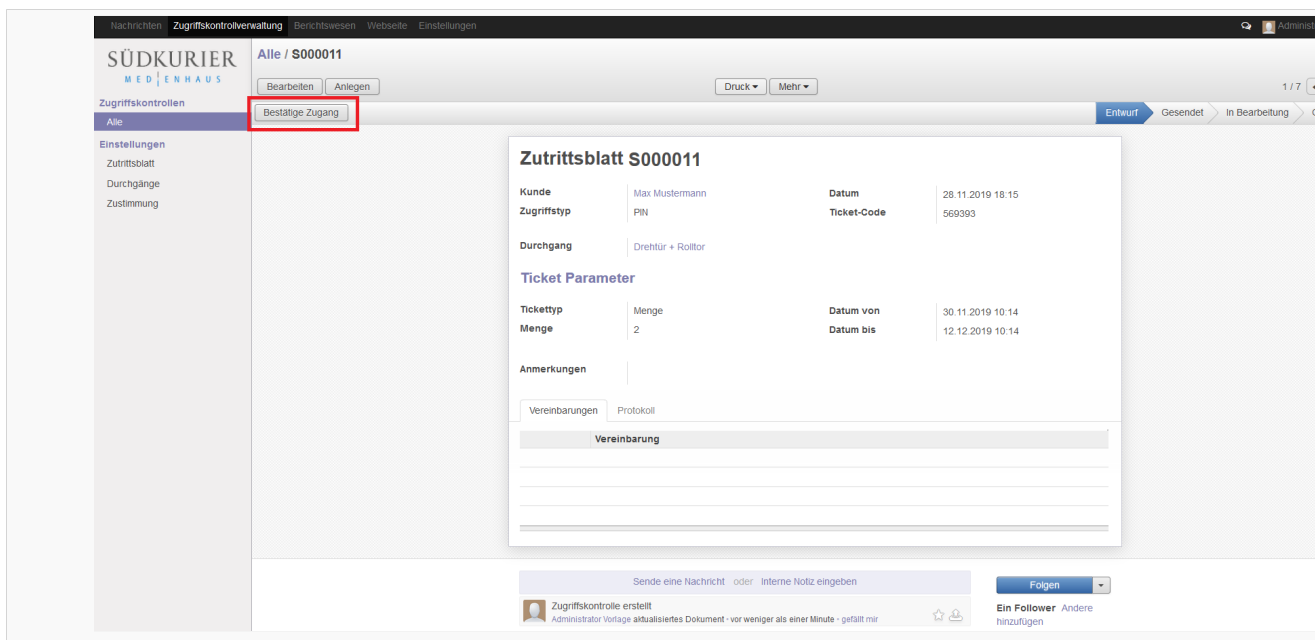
Nachrichten Zugriffskontrollverwaltung Berichtswesen Webseite Einstellungen

Administ

SÜDKURIER
MEDIENHAUS

Alle / S000011

Bearbeiten Anlegen

Druck ▾ Mehr ▾

1 / 7

Zugriffskontrollen
Alle

Einstellungen
Zutrittsblatt
Durchgänge
Zustimmung

Bestätige Zugang

Entwurf Gesendet In Bearbeitung

Zutrittsblatt S000011

| | | | |
|---|---|---|---|
| Kunde | Max Mustermann | Datum | 28.11.2019 18:15 |
| Zugriffstyp | PIN | Ticket-Code | 569393 |

Durchgang Drehtür + Rolltor

Ticket Parameter

| | | | |
|---|---|---|---|
| Tickettyp | Menge | Datum von | 30.11.2019 10:14 |
| Menge | 2 | Datum bis | 12.12.2019 10:14 |

Anmerkungen

Vereinbarungen Protokoll

| | Vereinbarung |
|---|---|
| | |

Sende eine Nachricht oder Interne Notiz eingeben

Folgen

Ein Follower Andere hinzufügen

Zugriffskontrolle erstellt
Administrator Vorlage aktualisiertes Dokument - vor weniger als einer Minute - gefällt mir